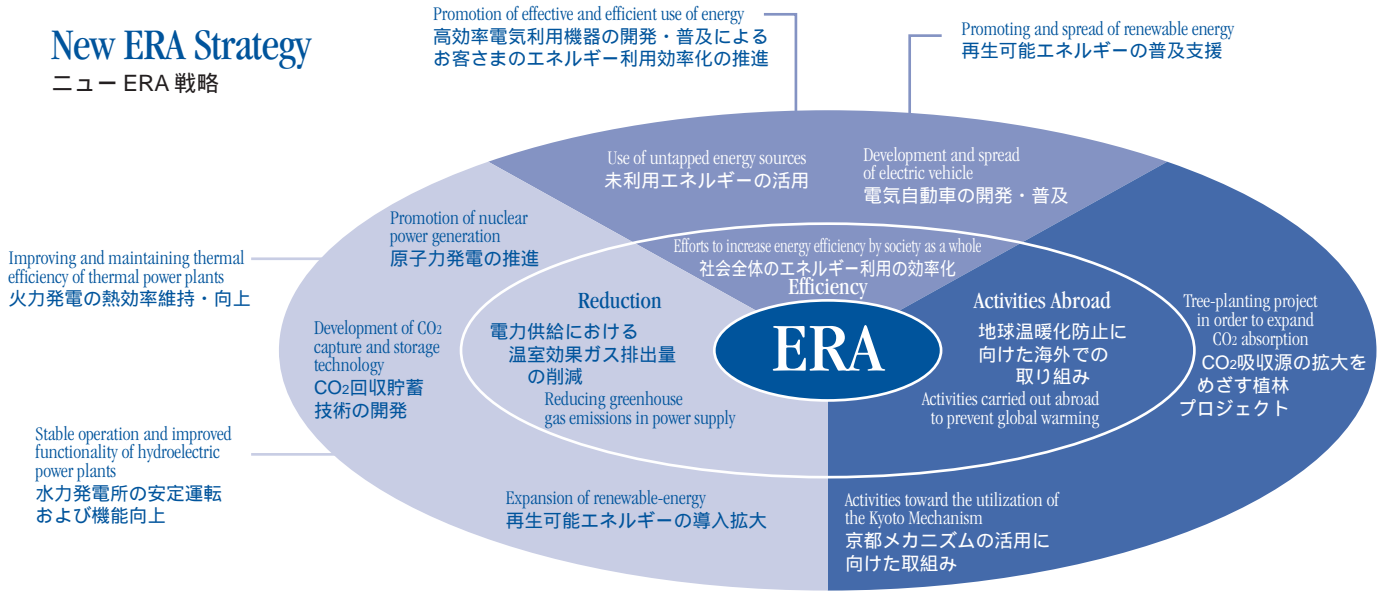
New ERA Strategy
ニューERA戦略

Promotion of effective and efficient use of energy
高効率電気利用機器の開発・普及による
お客さまのエネルギー利用効率化の推進

Promoting and spread of renewable energy
再生可能エネルギーの普及支援

Use of untapped energy sources
未利用エネルギーの活用

Development and spread of electric vehicle
電気自動車の開発・普及

Promotion of nuclear power generation
原子力発電の推進

Improving and maintaining thermal efficiency of thermal power plants
火力発電の熱効率維持・向上

Efforts to increase energy efficiency by society as a whole
社会全体のエネルギー利用の効率化
Efficiency

Reduction
電力供給における
温室効果ガス排出量
の削減
Reducing greenhouse gas emissions in power supply

ERA

Activities Abroad
地球温暖化防止に
向けた海外での
取り組み
Activities carried out abroad to prevent global warming

Tree-planting project in order to expand $CO_2$ absorption
$CO_2$吸収源の拡大を
めざす植林
プロジェクト

Development of $CO_2$ capture and storage technology
$CO_2$回収貯蓄
技術の開発

Stable operation and improved functionality of hydroelectric power plants
水力発電所の安定運転
および機能向上

Expansion of renewable-energy
再生可能エネルギーの導入拡大

Activities toward the utilization of the Kyoto Mechanism
京都メカニズムの活用に
向けた取組み